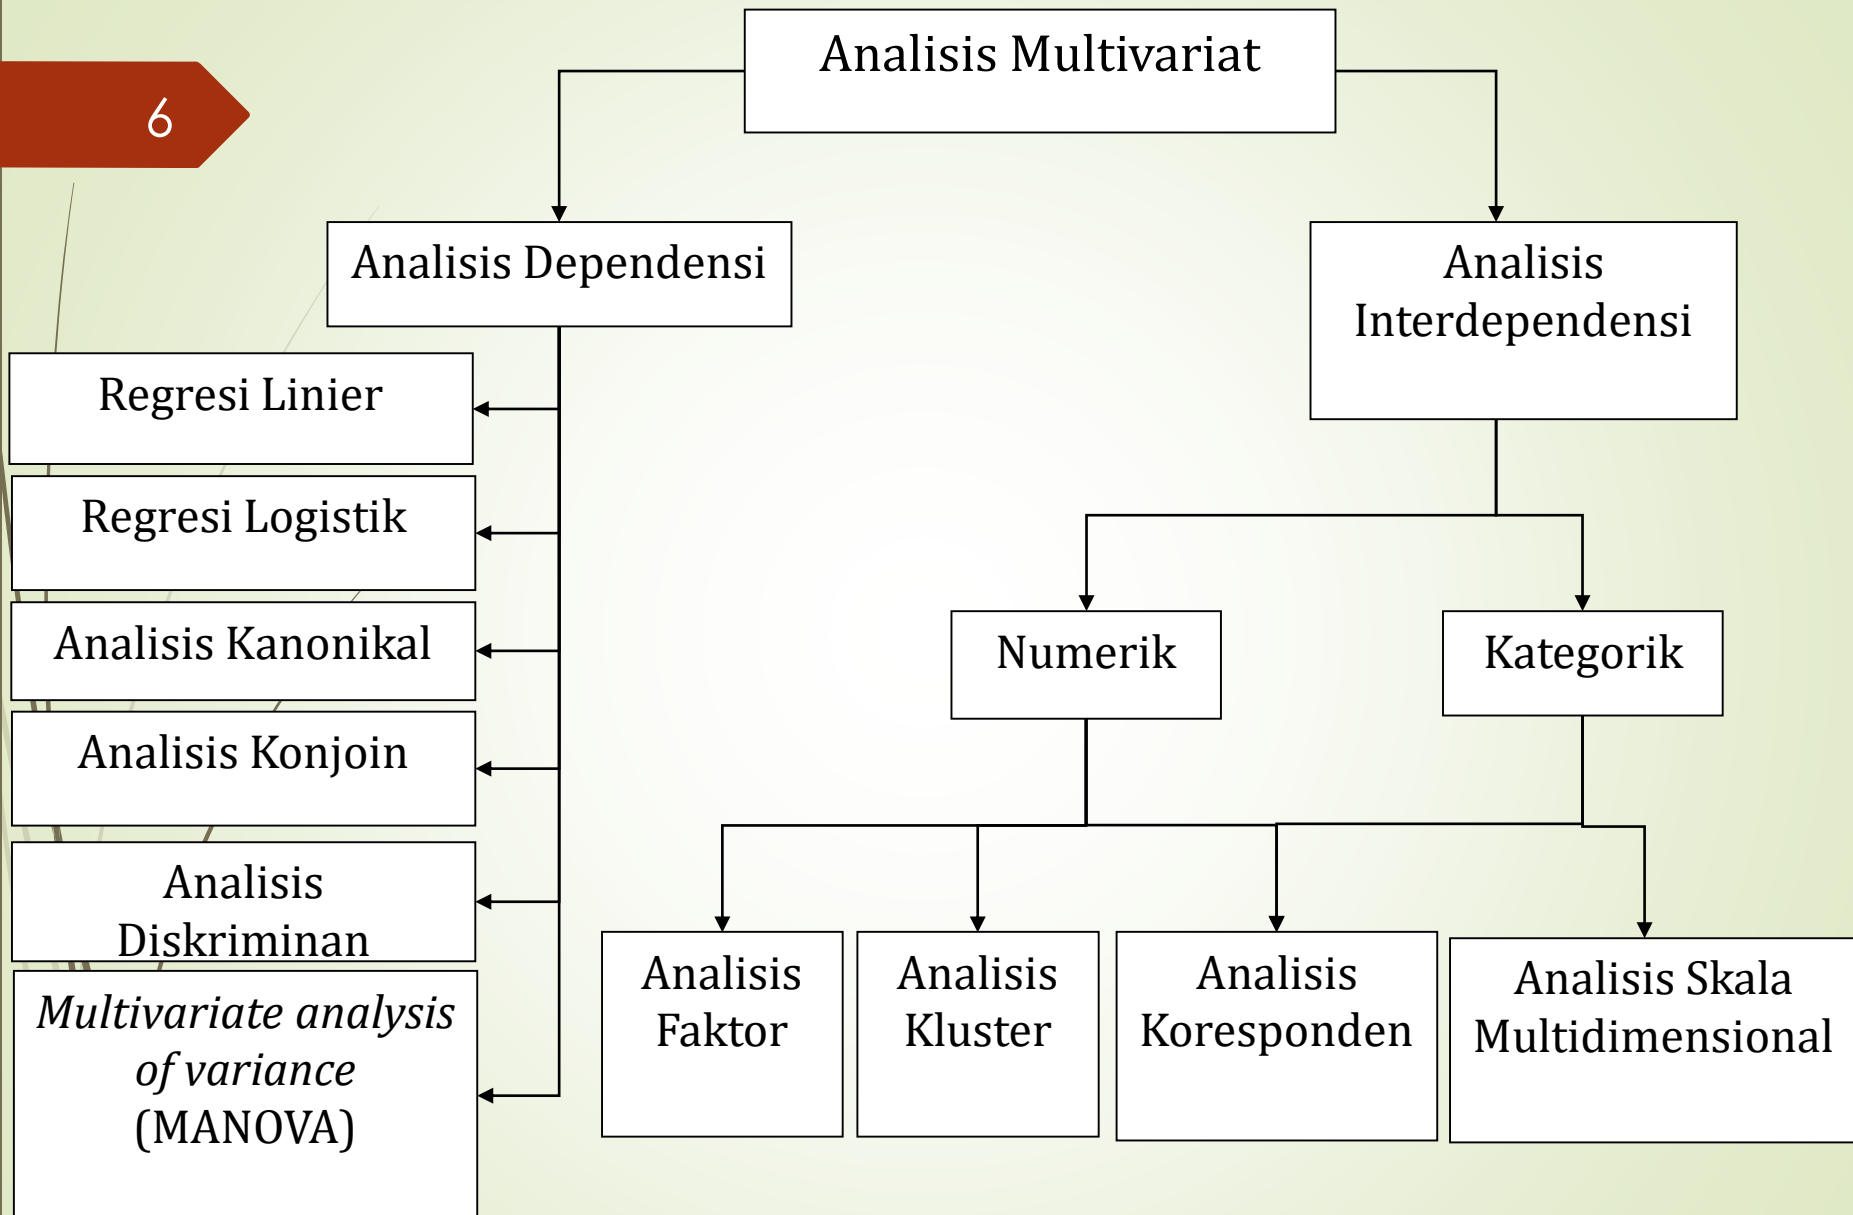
6

Analisis Multivariat

Analisis Dependensi

Analisis Interdependensi

Regresi Linier

Regresi Logistik

Analisis Kanonikal

Analisis Konjoin

Analisis Diskriminan

*Multivariate analysis of variance* (MANOVA)

Numerik

Kategorik

Analisis Faktor

Analisis Kluster

Analisis Koresponden

Analisis Skala Multidimensional